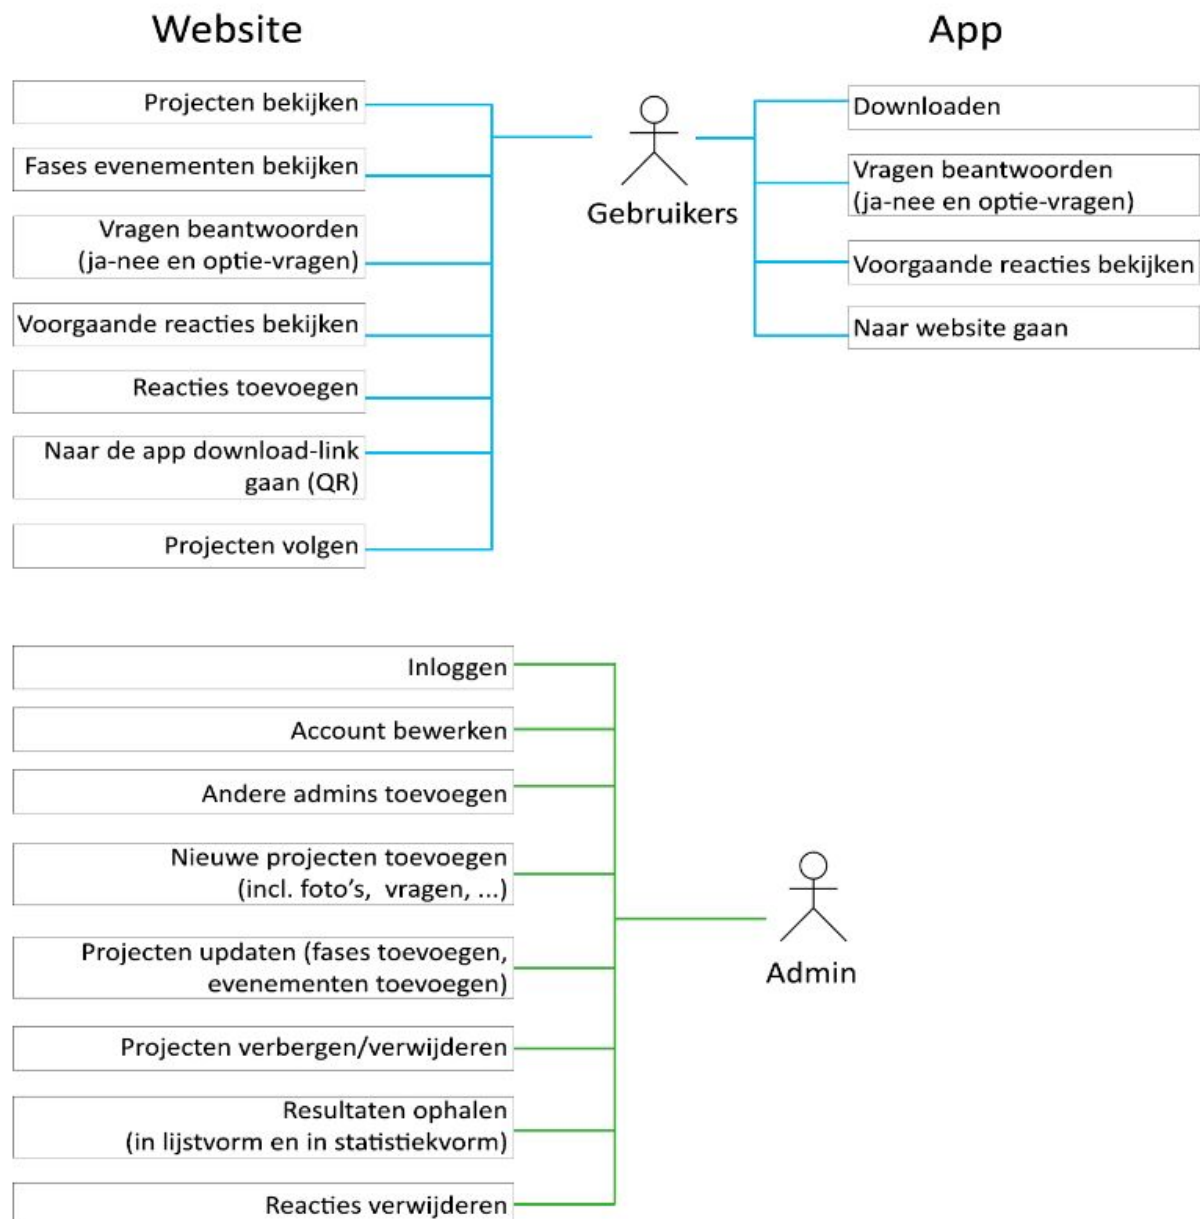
Website

App

Projecten bekijken

Fases evenementen bekijken

Vragen beantwoorden (ja-nee en optie-vragen)

Voorgaande reacties bekijken

Reacties toevoegen

Naar de app download-link gaan (QR)

Projecten volgen

Gebruikers

Downloaden

Vragen beantwoorden (ja-nee en optie-vragen)

Voorgaande reacties bekijken

Naar website gaan

Inloggen

Account bewerken

Andere admins toevoegen

Nieuwe projecten toevoegen (incl. foto's, vragen, ...)

Projecten updaten (fases toevoegen, evenementen toevoegen)

Projecten verbergen/verwijderen

Resultaten ophalen (in lijstvorm en in statistiekvorm)

Reacties verwijderen

Admin